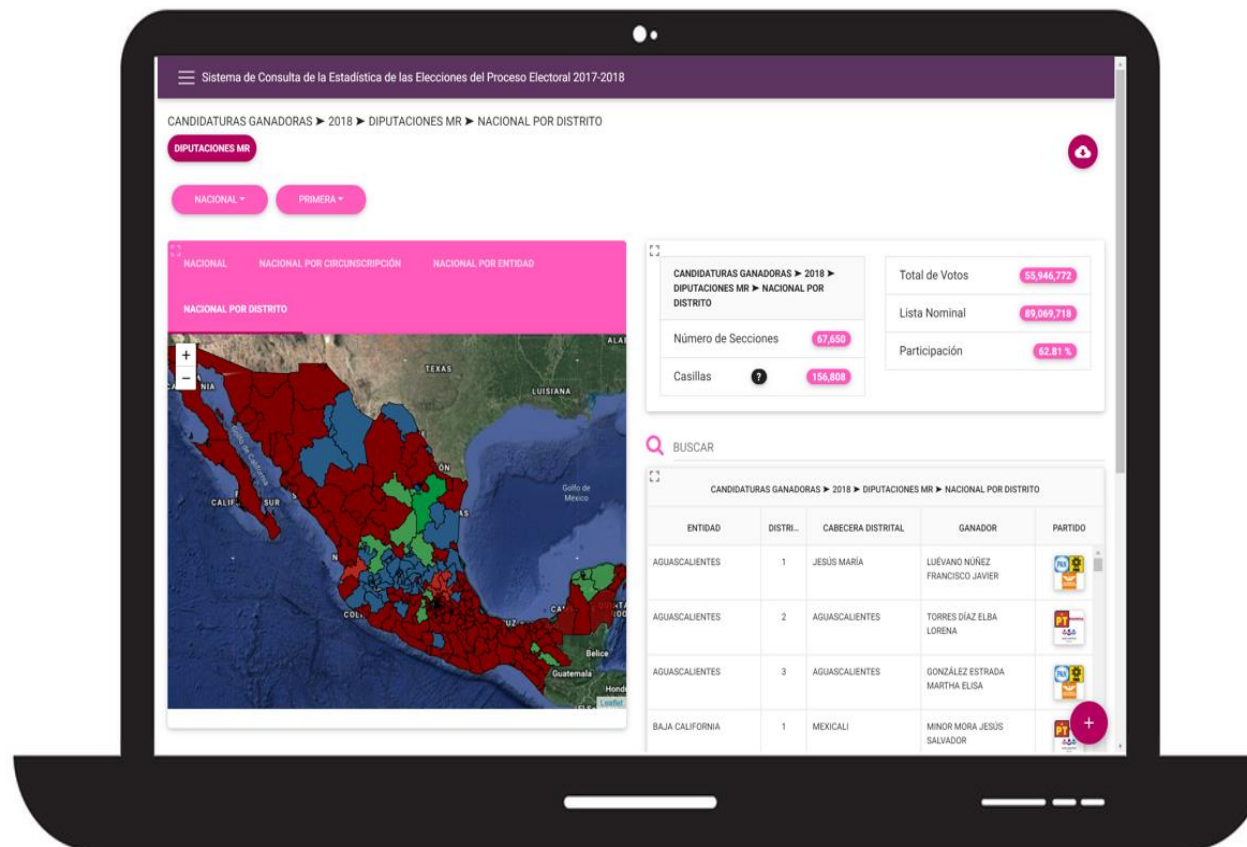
Sistema de Consulta de la Estadística de las Elecciones del Proceso Electoral 2017-2018

CANDIDATURAS GANADORAS ➤ 2018 ➤ DIPUTACIONES MR ➤ NACIONAL POR DISTRITO

DIPUTACIONES MR

NACIONAL ▾ PRIMERA ▾

NACIONAL NACIONAL POR CIRCUNSCRIPCIÓN NACIONAL POR ENTIDAD

NACIONAL POR DISTRITO

+
−

TEXAS LUISIANA Golfo de México CALIF SUR Belice Guatemala Leaflet

CANDIDATURAS GANADORAS ➤ 2018 ➤ DIPUTACIONES MR ➤ NACIONAL POR DISTRITO

Número de Secciones 67,650

Casillas ? 156,808

Total de Votos 55,946,772

Lista Nominal 89,069,718

Participación 62.81 %

BUSCAR

CANDIDATURAS GANADORAS ➤ 2018 ➤ DIPUTACIONES MR ➤ NACIONAL POR DISTRITO

| ENTIDAD | DISTRI... | CABECERA DISTRITAL | GANADOR | PARTIDO |
|---|---|---|---|---|
| AGUASCALIENTES | 1 | JESÚS MARÍA | LUÉVANO NÚÑEZ FRANCISCO JAVIER | |
| AGUASCALIENTES | 2 | AGUASCALIENTES | TORRES DÍAZ ELBA LORENA | PT |
| AGUASCALIENTES | 3 | AGUASCALIENTES | GONZÁLEZ ESTRADA MARTHA ELISA | |
| BAJA CALIFORNIA | 1 | MEXICALI | MINOR MORA JESÚS SALVADOR | PT |

+